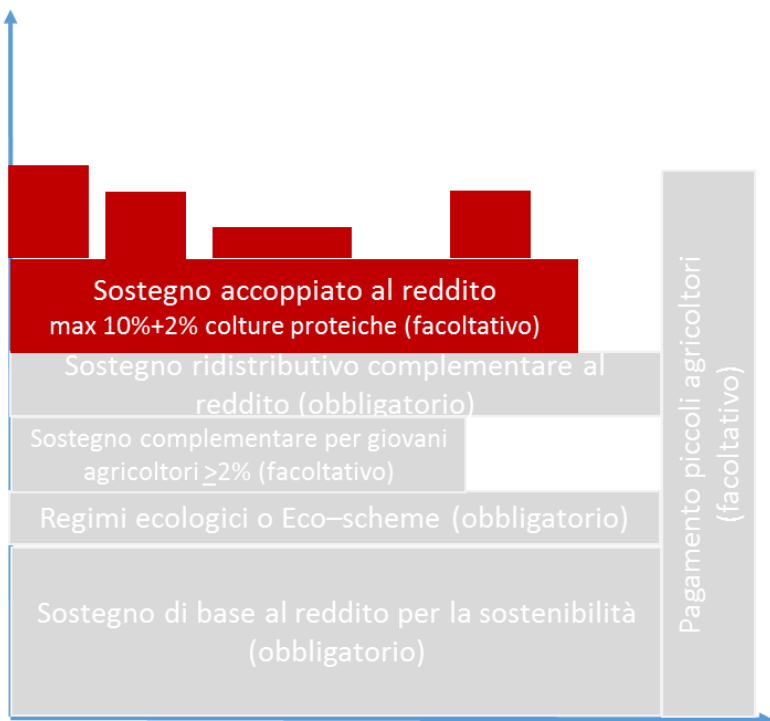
Sostegno accoppiato al reddito
max 10%+2% colture proteiche (facoltativo)

Sostegno ridistributivo complementare al reddito (obbligatorio)

Sostegno complementare per giovani agricoltori $\geq$2% (facoltativo)

Regimi ecologici o Eco–scheme (obbligatorio)

Sostegno di base al reddito per la sostenibilità (obbligatorio)

Pagamento piccoli agricoltori (facoltativo)